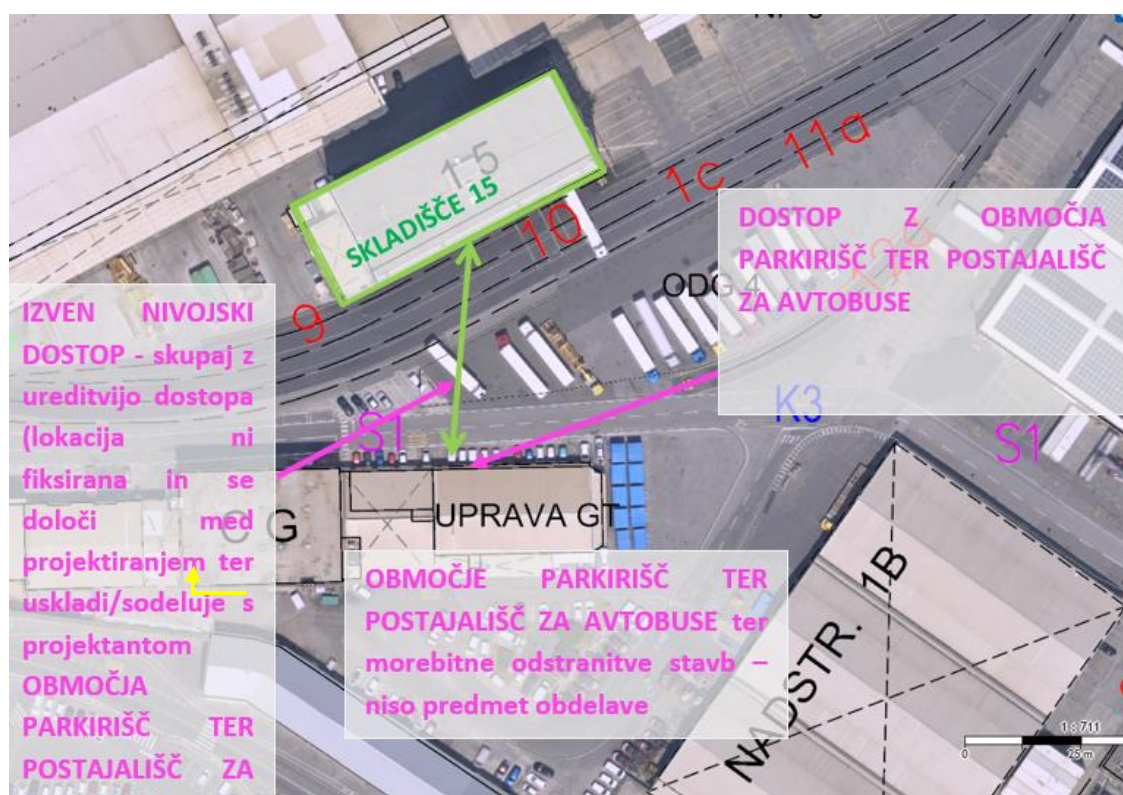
15

SKLADIŠČE 15

10

1c

11a

DOSTOP Z OBMOČJA PARKIRIŠČ TER POSTAJALIŠČ ZA AVTOBUSE

ODG 4

9

IZVEN NIVOJSKI DOSTOP - skupaj z ureditvijo dostopa (lokacija ni fiksirana in se določi med projektiranjem ter uskladi/sodeluje s projektantom OBMOČJA PARKIRIŠČ TER POSTAJALIŠČ ZA

S1

K3

S1

UPRAVA GT

G

OBMOČJE PARKIRIŠČ TER POSTAJALIŠČ ZA AVTOBUSE ter morebitne odstranitve stavb – niso predmet obdelave

NADSTR. 1B

1 : 711

0

25 m